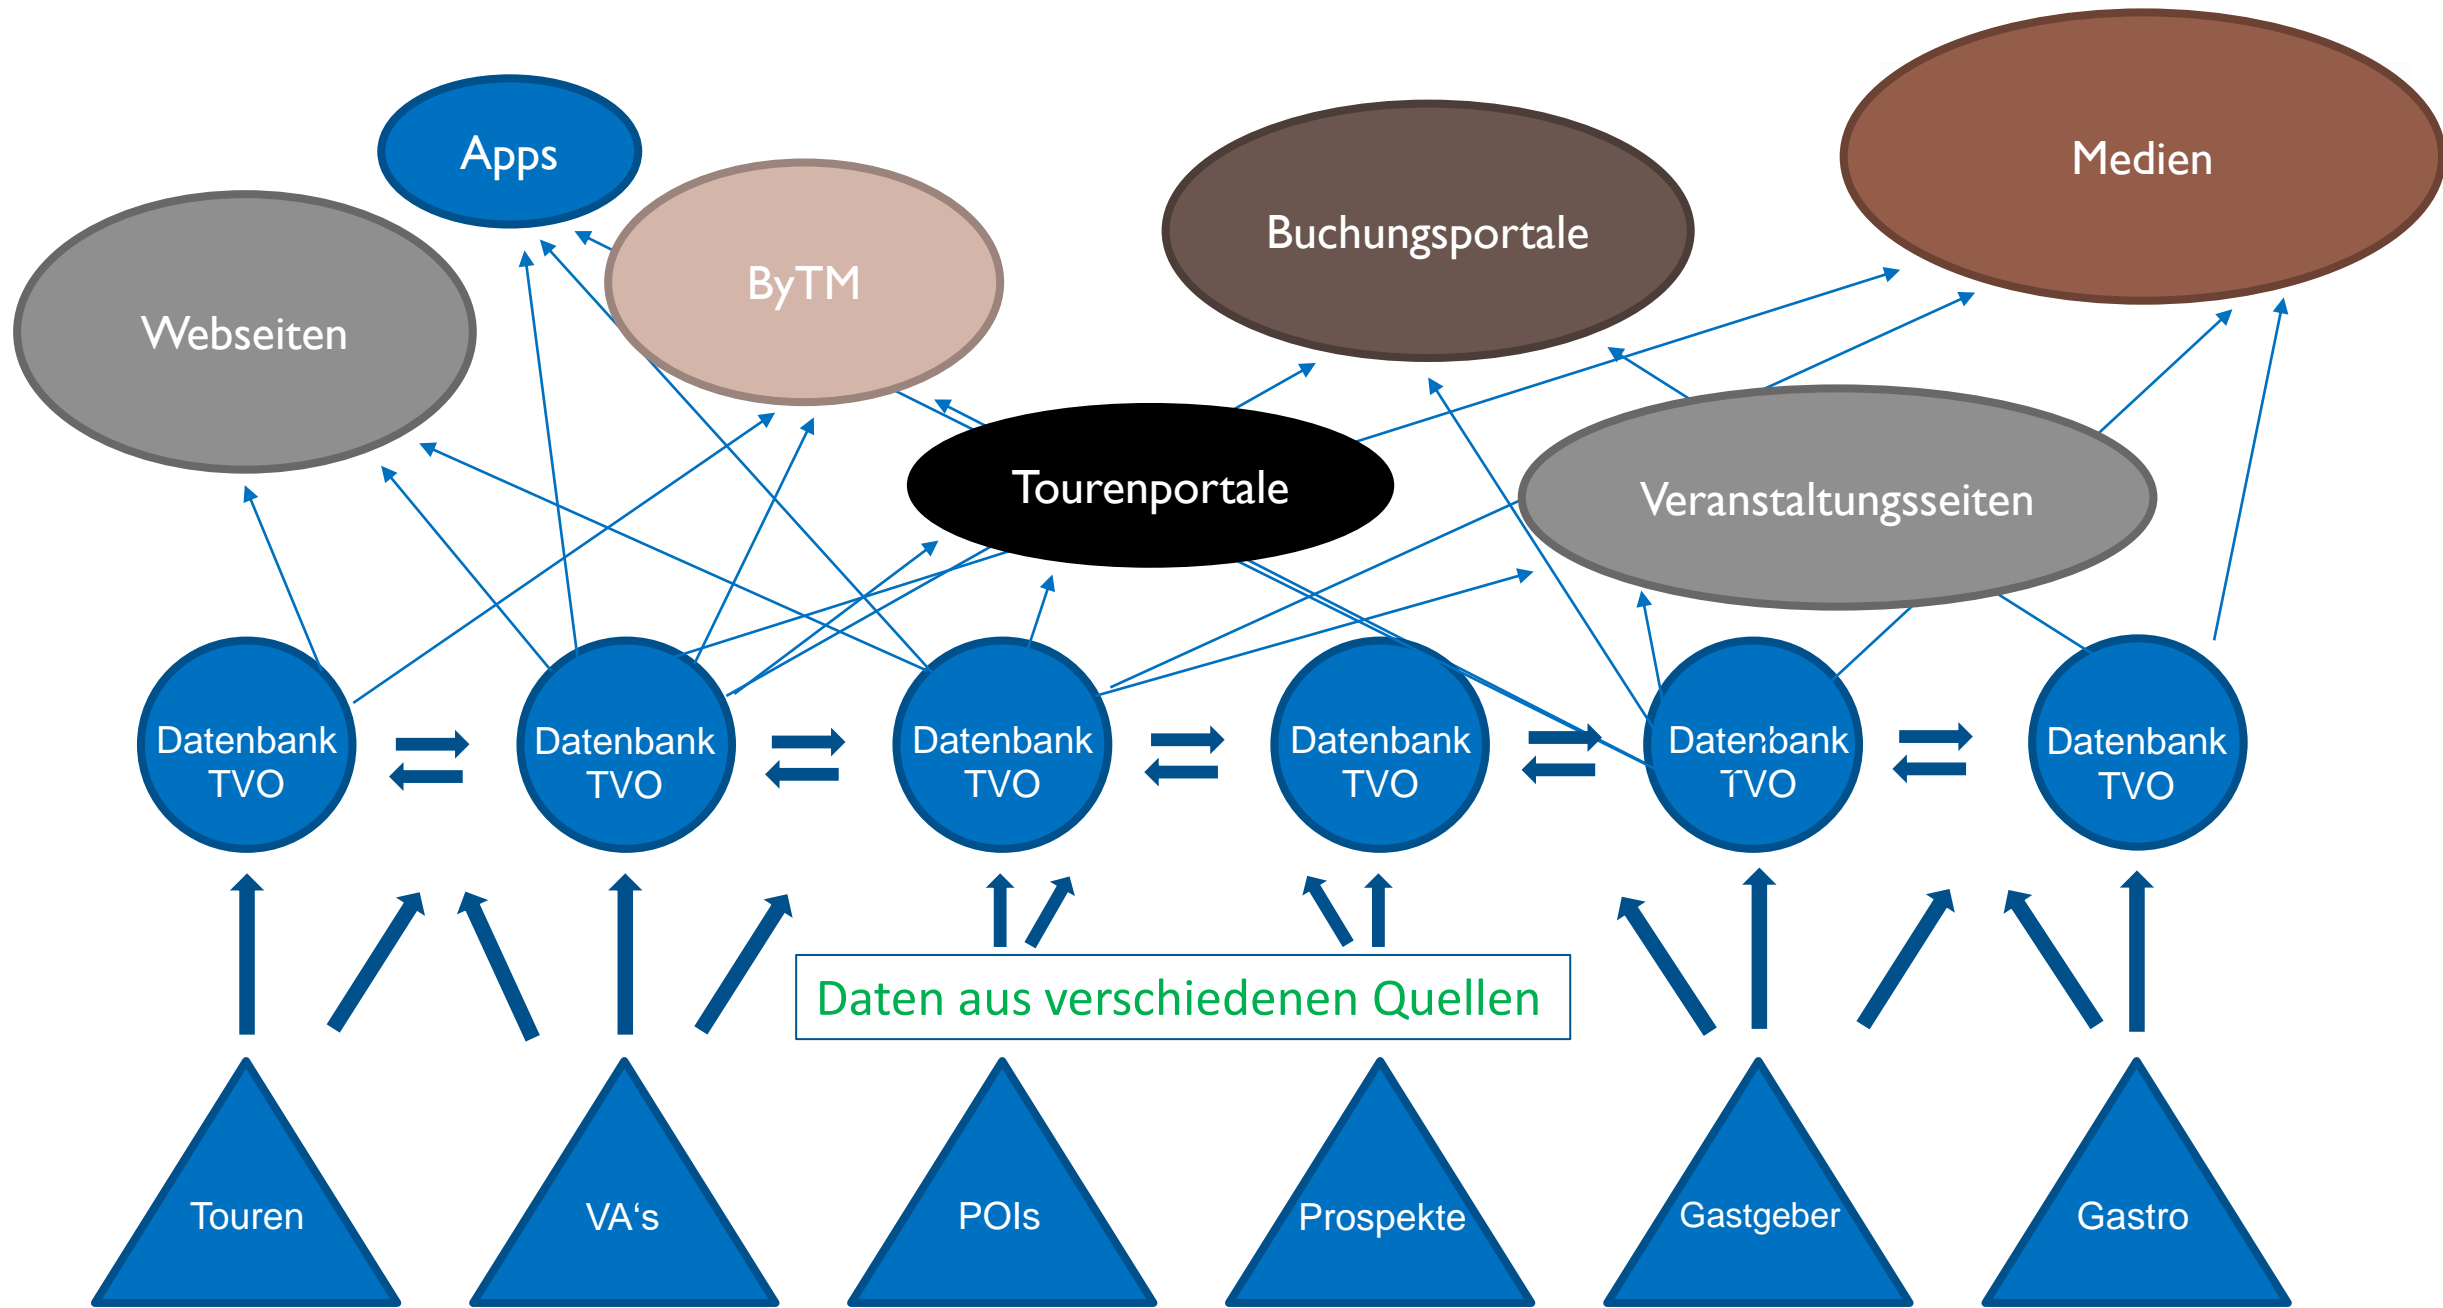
Apps

Medien

Buchungsportale

ByTM

Webseiten

Tourenportale

Veranstaltungsseiten

Datenbank TVO

Datenbank TVO

Datenbank TVO

Datenbank TVO

Datenbank TVO

Datenbank TVO

Daten aus verschiedenen Quellen

Touren

VA's

POIs

Prospekte

Gastgeber

Gastro